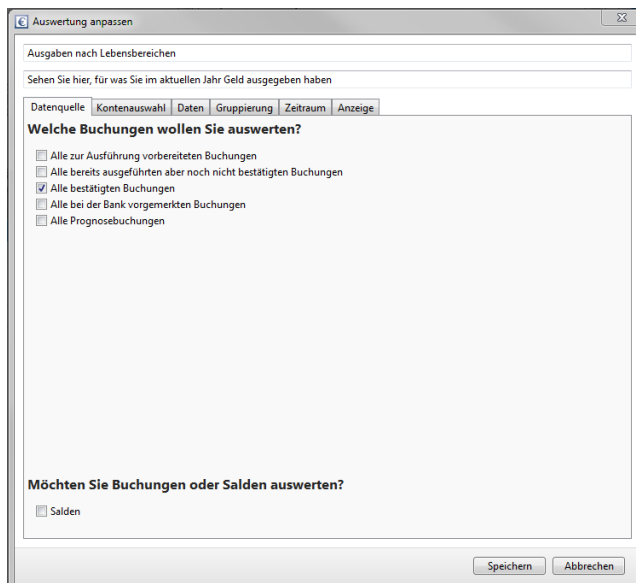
Auswertung anpassen

Ausgaben nach Lebensbereichen

Sehen Sie hier, für was Sie im aktuellen Jahr Geld ausgegeben haben

Datenquelle | Kontenauswahl | Daten | Gruppierung | Zeitraum | Anzeige

Welche Buchungen wollen Sie auswerten?

Alle zur Ausführung vorbereiteten Buchungen
Alle bereits ausgeführten aber noch nicht bestätigten Buchungen
Alle bestätigten Buchungen
Alle bei der Bank vorgemerkten Buchungen
Alle Prognosebuchungen

Möchten Sie Buchungen oder Salden auswerten?

Salden

Speichern | Abbrechen